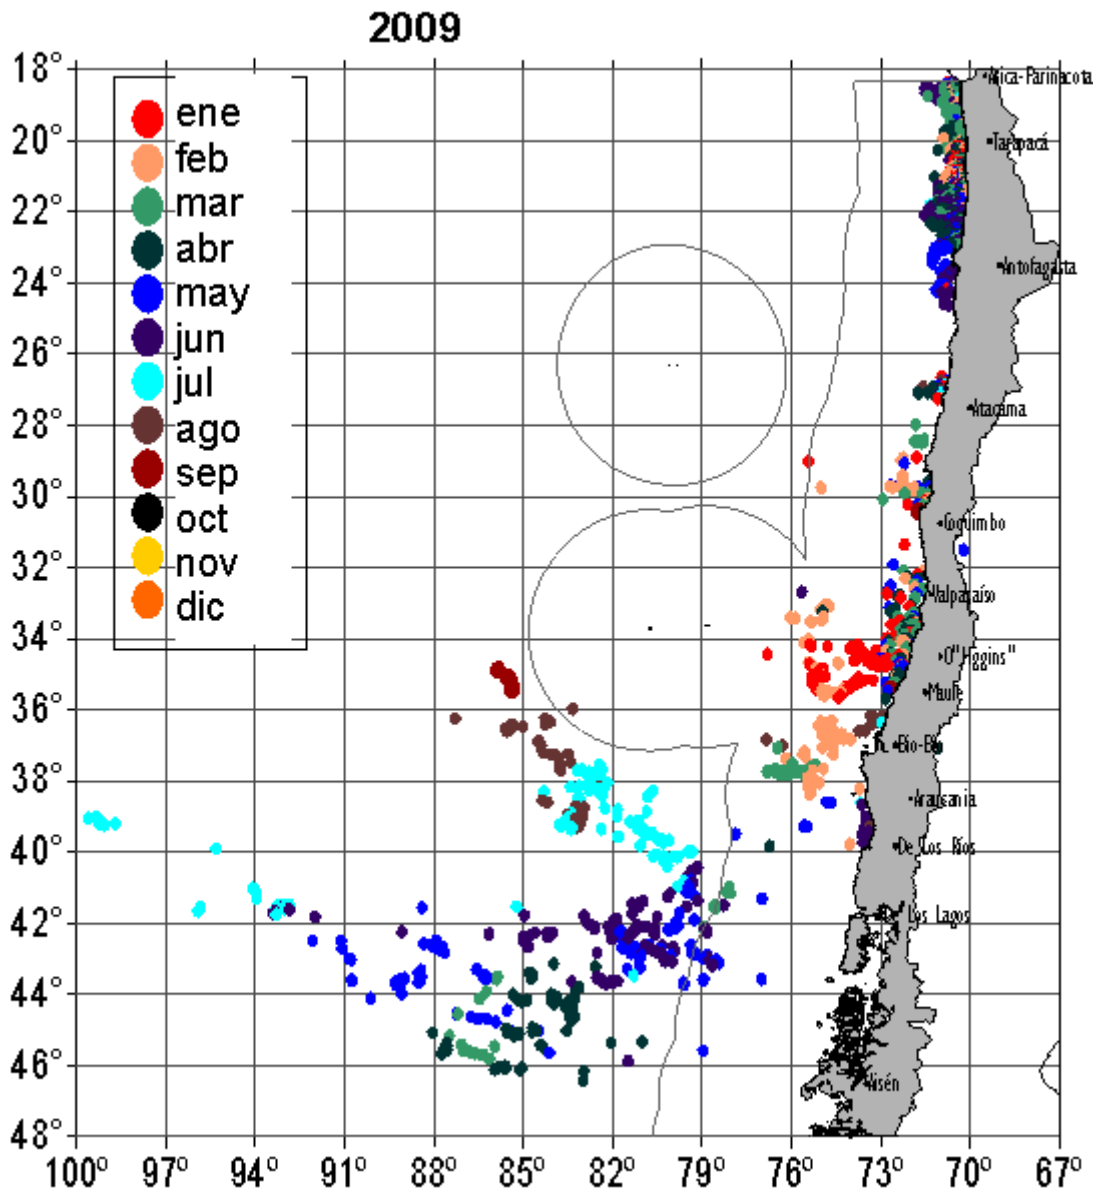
2009

ene
feb
mar
abr
may
jun
jul
ago
sep
oct
nov
dic

18°
20°
22°
24°
26°
28°
30°
32°
34°
36°
38°
40°
42°
44°
46°
48°

100° 97° 94° 91° 88° 85° 82° 79° 76° 73° 70° 67°

Arica-Parinacota
Tarapacá
Antofagasta
Atacama
Coquimbo
Valparaíso
O''Higgins''
Maule
Bio-Bio
Araucanía
De Los Ríos
Los Lagos
Aisén